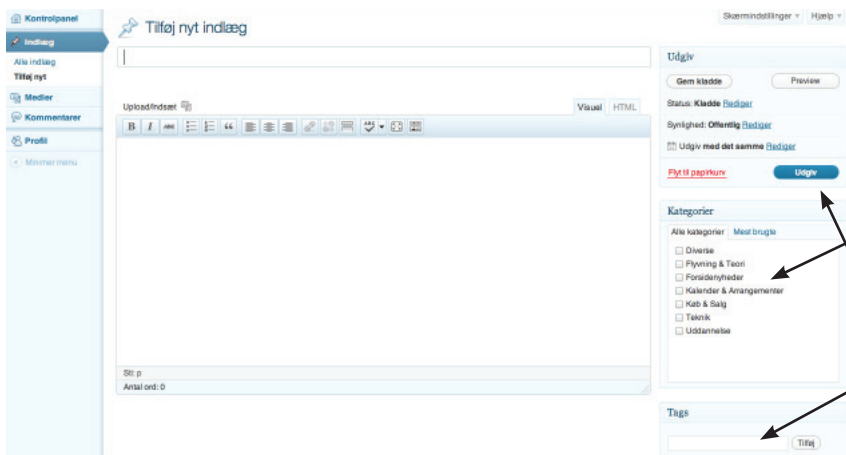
Kontrolpanel
Indlæg
Alle indlæg
Tilføj nyt
Medier
Kommentarer
Profil
Minimer menu

Tilføj nyt indlæg

Skærmindstillinger
Hjælp

Upload/Indsæt
Visuel
HTML

Sti: p
Antal ord: 0

Udgiv
Gem kladde
Preview
Status: Kladde Rediger
Synlighed: Offentlig Rediger
Udgiv med det samme Rediger
Flyt til papirkurv
Udgiv

Kategorier
Alle kategorier
Mest brugte
Diverse
Flyvning & Teori
Forsidenyheder
Kalender & Arrangementer
Køb & Salg
Teknik
Uddannelse

Tags
Tilføj